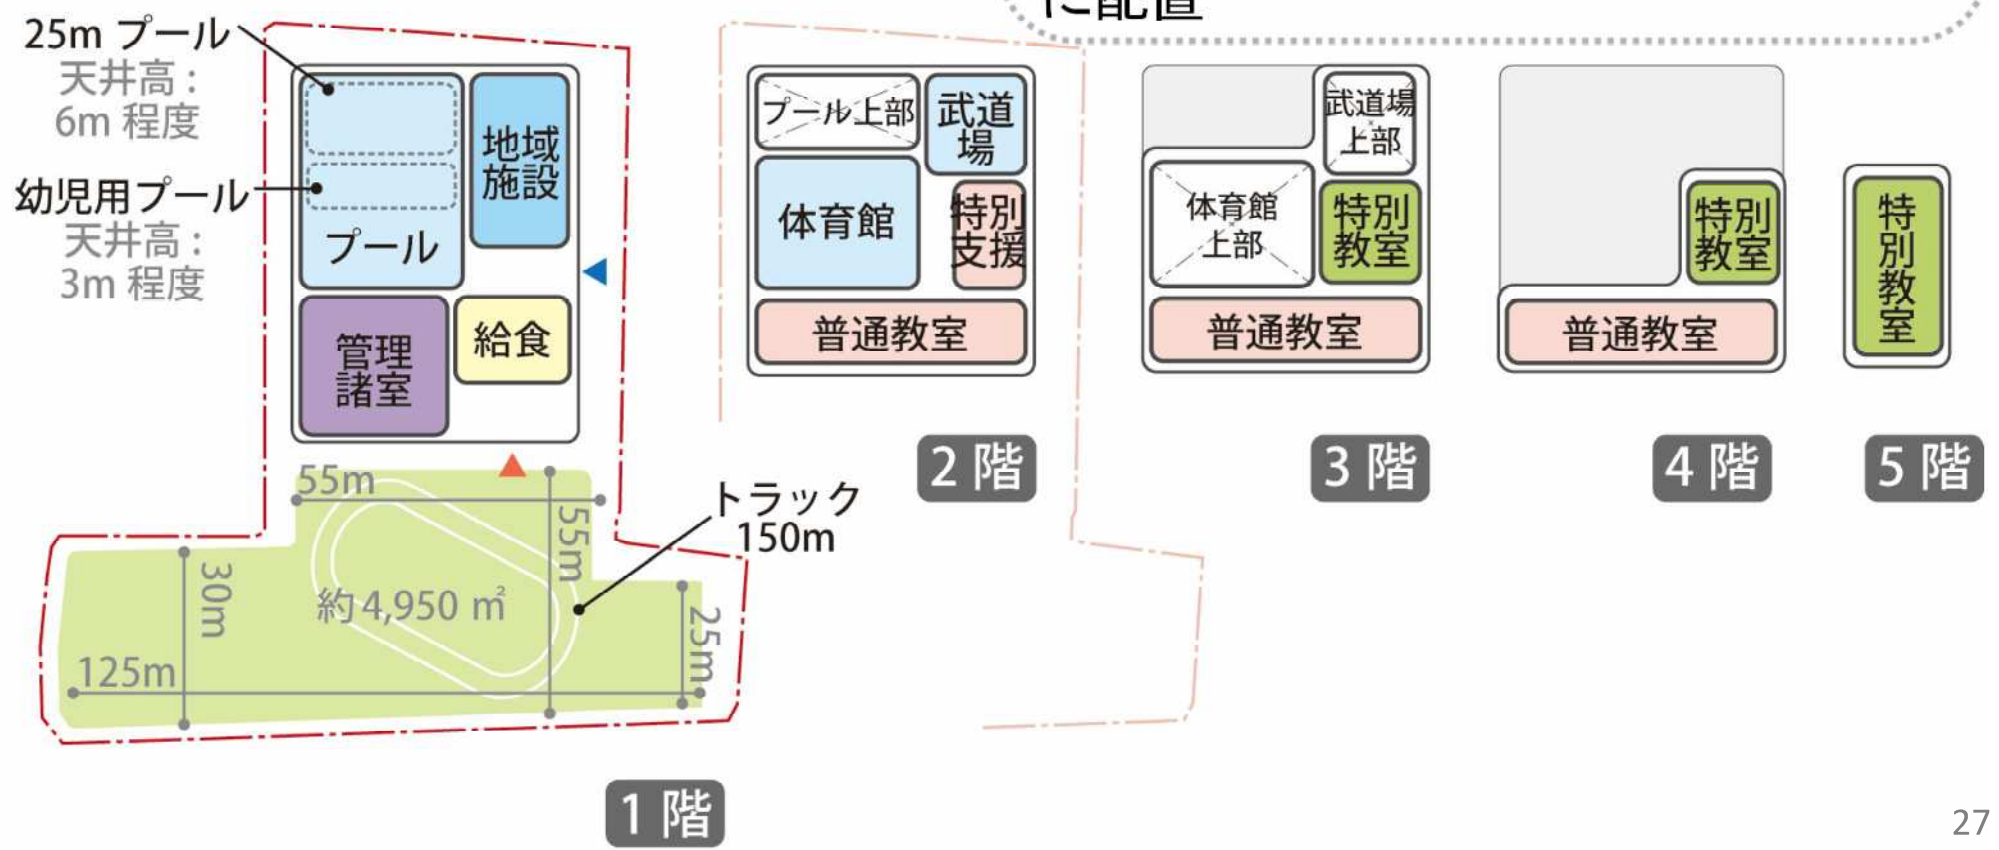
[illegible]配置

25m プール
天井高：
6m 程度

幼児用プール
天井高：
3m 程度

プール

地域施設

管理諸室

給食

55m

55m

30m

約4,950 m²

25m

125m

トラック
150m

1 階

プール上部

武道場

体育館

特別支援

普通教室

2 階

武道場上部

体育館上部

特別教室

普通教室

3 階

特別教室

普通教室

4 階

特別教室

5 階

27